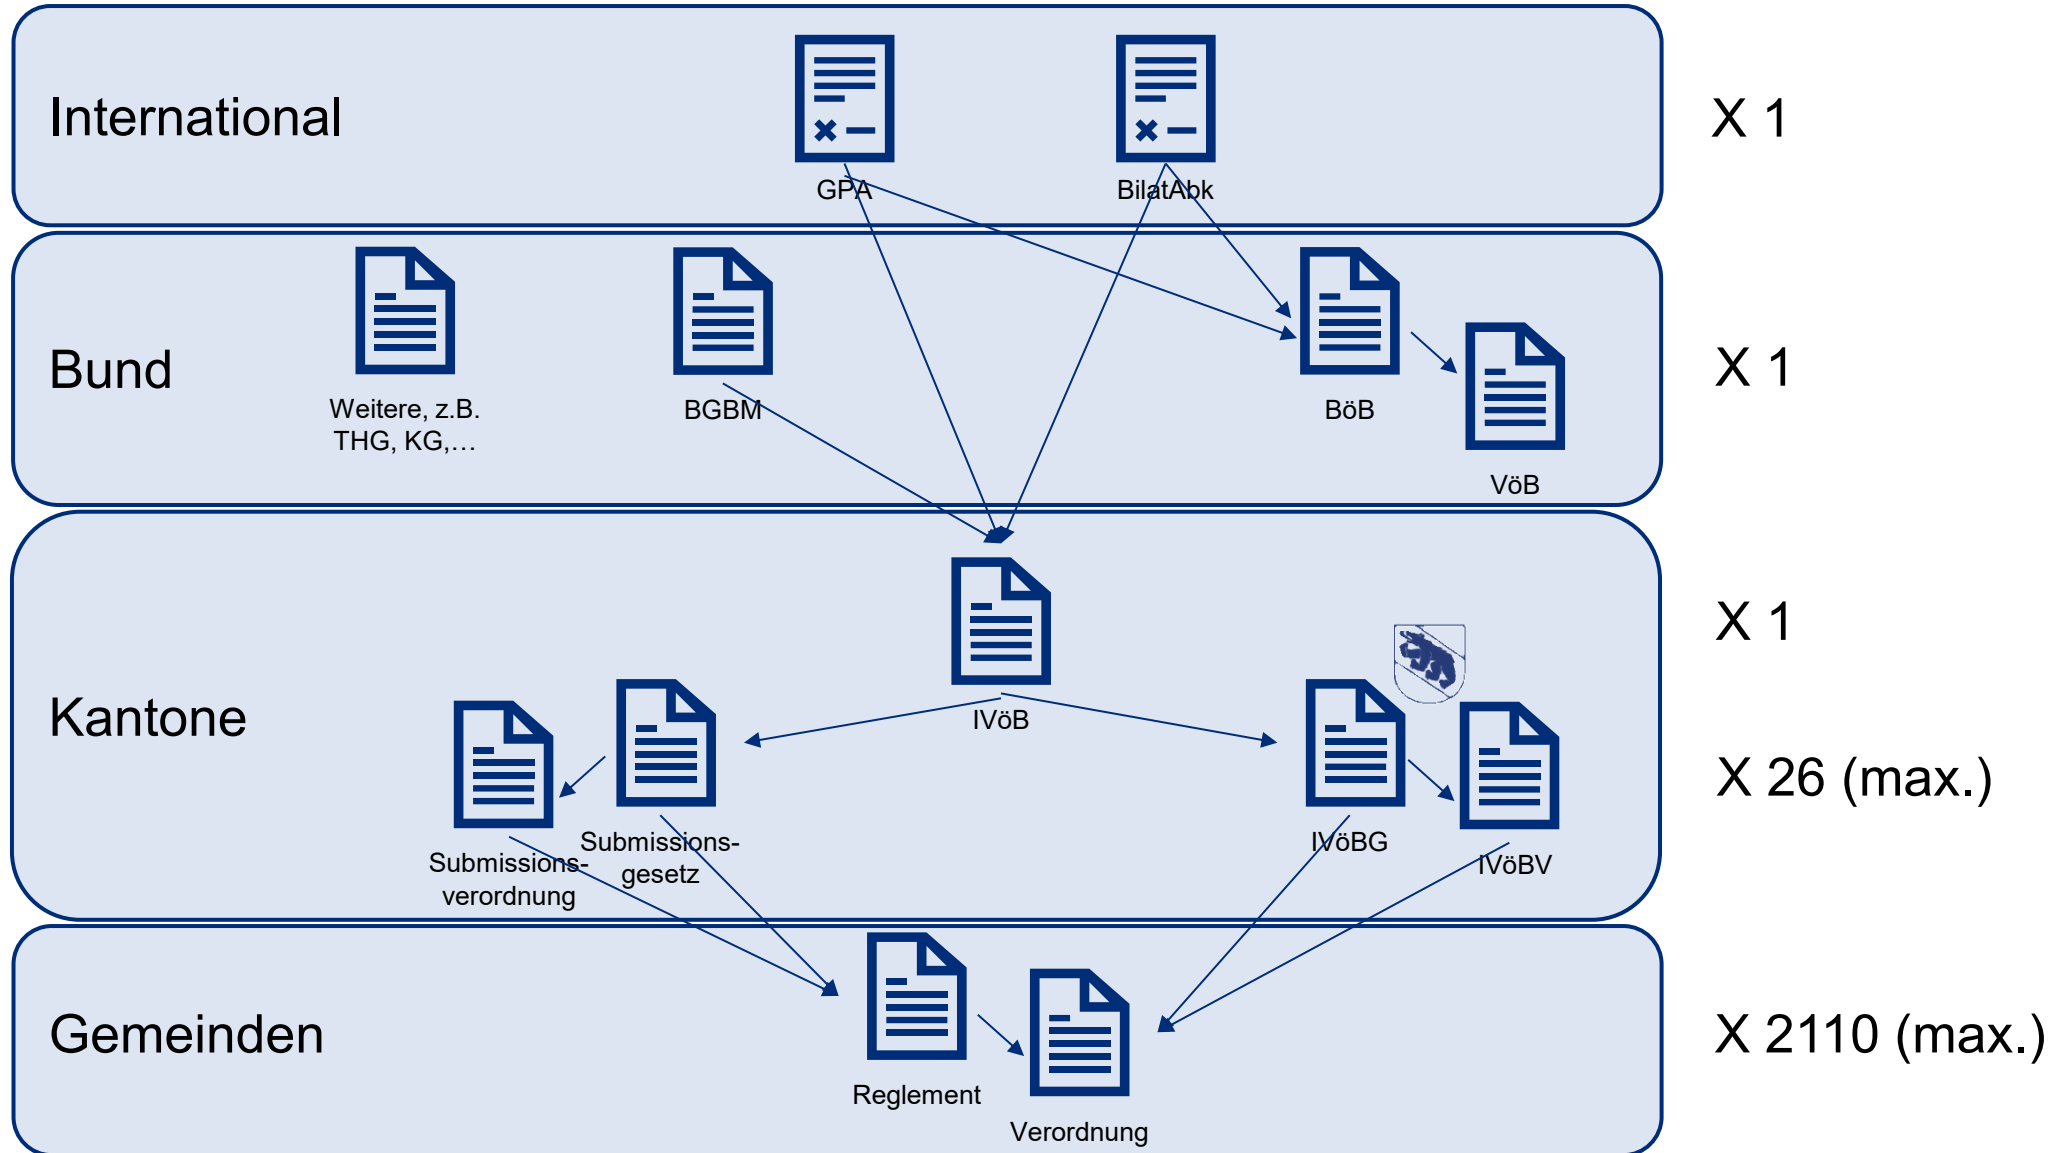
International

GPA

BilatAbk

X 1

Bund

Weitere, z.B. THG, KG,…

BGBM

BöB

VöB

X 1

Kantone

IVöB

X 1

Submissionsverordnung

Submissionsgesetz

IVöBG

IVöBV

X 26 (max.)

Gemeinden

Reglement

Verordnung

X 2110 (max.)